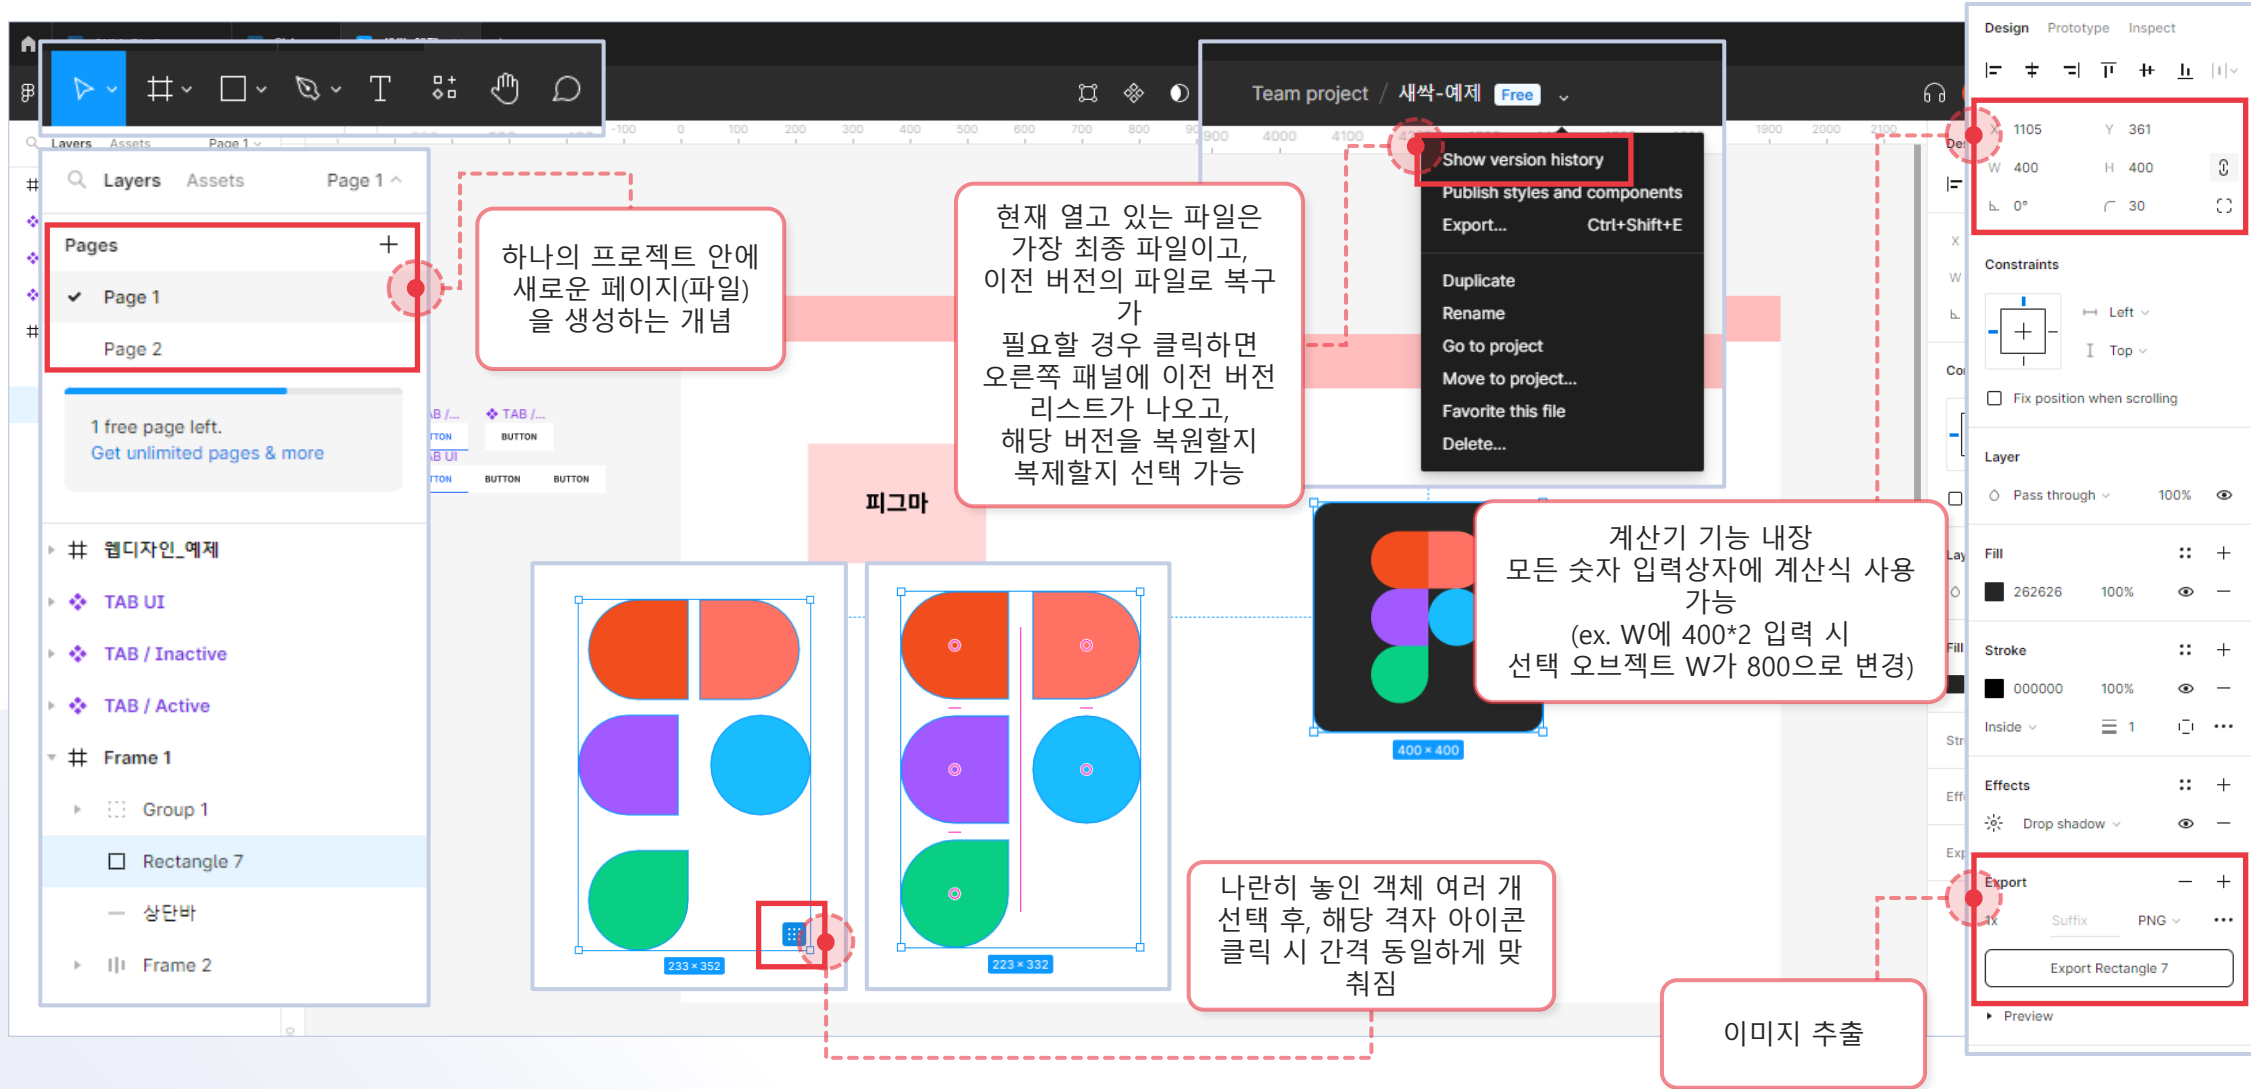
Team project / 새싹-예제 Free

Design Prototype Inspect

Layers Assets Page 1

Pages +

Page 1

Page 2

1 free page left.
Get unlimited pages & more

웹디자인_예제

TAB UI

TAB / Inactive

TAB / Active

Frame 1

Group 1

Rectangle 7

상단바

Frame 2

하나의 프로젝트 안에 새로운 페이지(파일)을 생성하는 개념

현재 열고 있는 파일은 가장 최종 파일이고, 이전 버전의 파일로 복구가 필요할 경우 클릭하면 오른쪽 패널에 이전 버전 리스트가 나오고, 해당 버전을 복원할지 복제할지 선택 가능

Show version history
Publish styles and components
Export... Ctrl+Shift+E
Duplicate
Rename
Go to project
Move to project...
Favorite this file
Delete...

피그마

BUTTON BUTTON BUTTON

233 × 352

223 × 332

400 × 400

계산기 기능 내장
모든 숫자 입력상자에 계산식 사용 가능
(ex. W에 400*2 입력 시 선택 오브젝트 W가 800으로 변경)

나란히 놓인 객체 여러 개 선택 후, 해당 격자 아이콘 클릭 시 간격 동일하게 맞춰짐

이미지 추출

X 1105 Y 361
W 400 H 400
0° 30

Constraints
Left
Top
Fix position when scrolling

Layer
Pass through 100%

Fill
262626 100%

Stroke
000000 100%
Inside 1

Effects
Drop shadow

Export
1x Suffix PNG
Export Rectangle 7
Preview